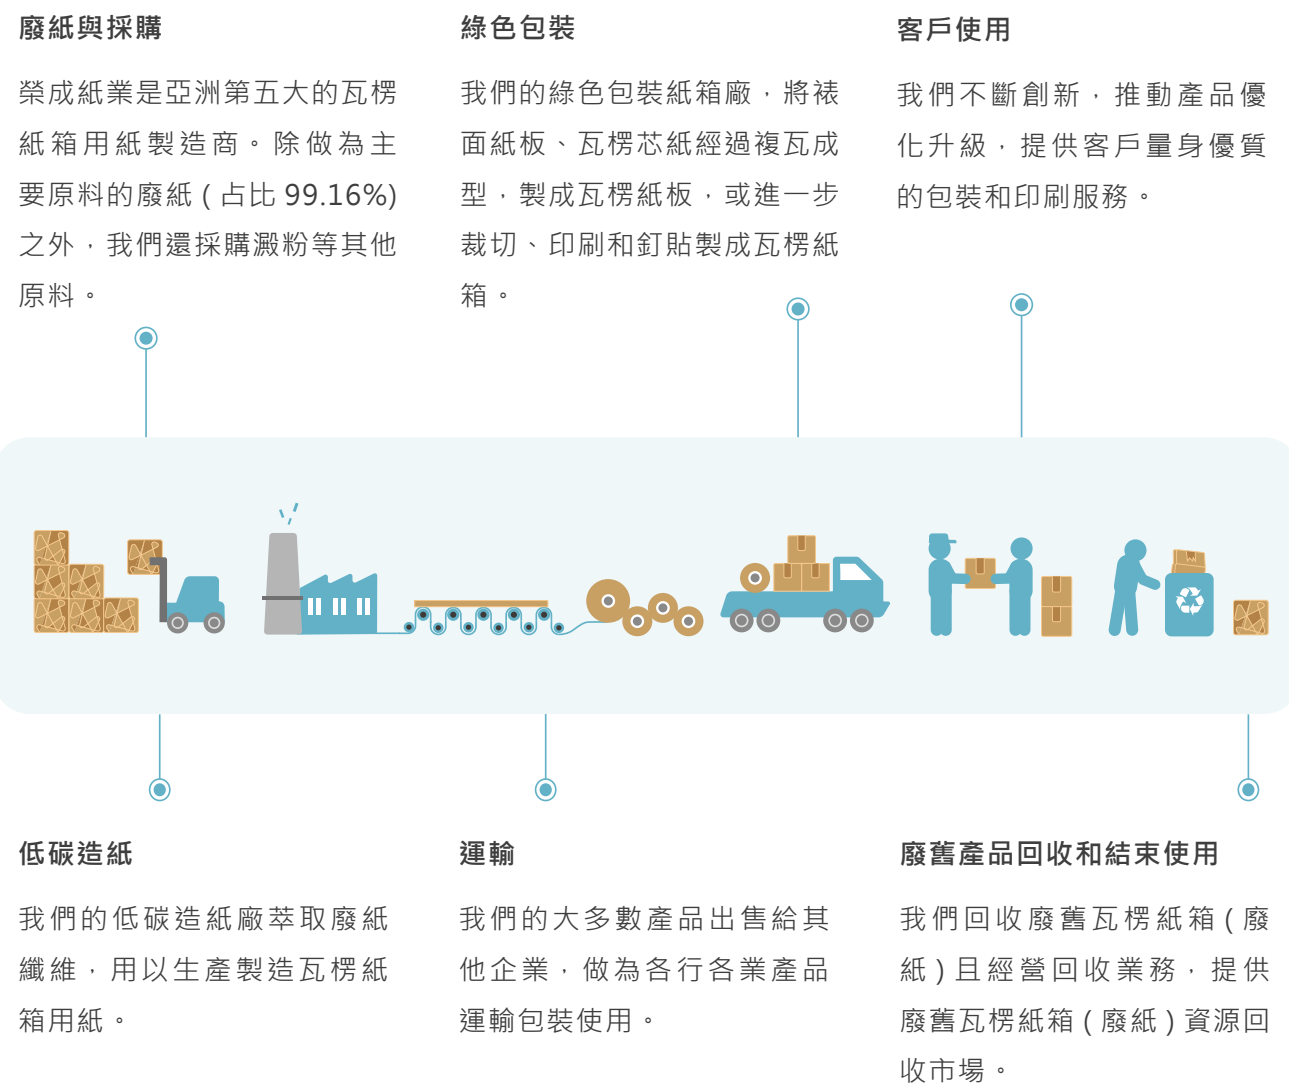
廢紙與採購

榮成紙業是亞洲第五大的瓦楞紙箱用紙製造商。除做為主要原料的廢紙(占比 99.16%)之外，我們還採購澱粉等其他原料。

綠色包裝

我們的綠色包裝紙箱廠，將裱面紙板、瓦楞芯紙經過複瓦成型，製成瓦楞紙板，或進一步裁切、印刷和釘貼製成瓦楞紙箱。

客戶使用

我們不斷創新，推動產品優化升級，提供客戶量身優質的包裝和印刷服務。

低碳造紙

我們的低碳造紙廠萃取廢紙纖維，用以生產製造瓦楞紙箱用紙。

運輸

我們的大多數產品出售給其他企業，做為各行各業產品運輸包裝使用。

廢舊產品回收和結束使用

我們回收廢舊瓦楞紙箱(廢紙)且經營回收業務，提供廢舊瓦楞紙箱(廢紙)資源回收市場。